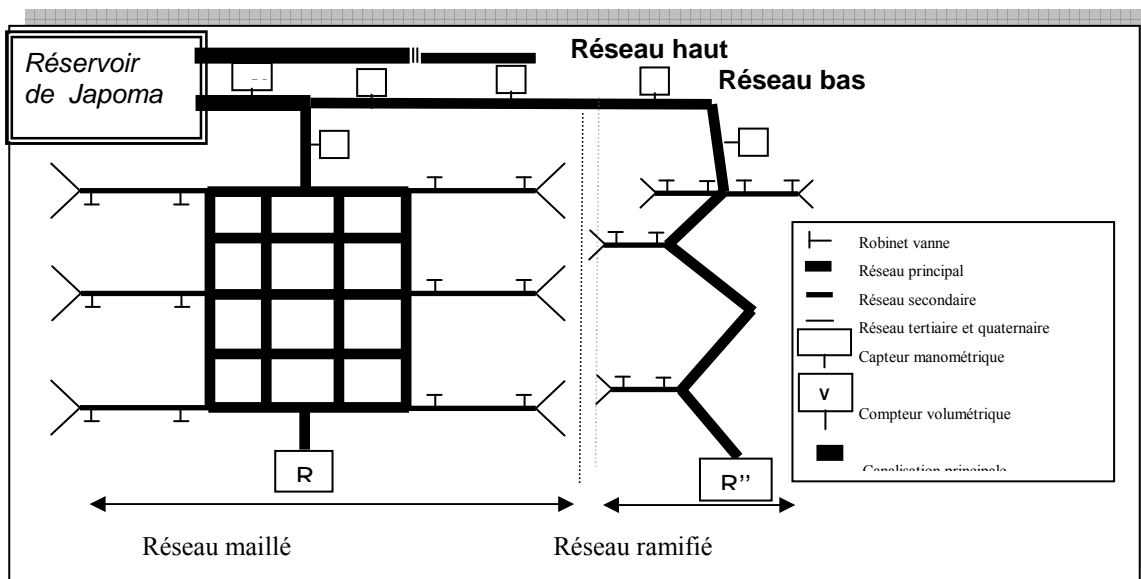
Réservoir de Japoma

Réseau haut

Réseau bas

Robinet vanne
Réseau principal
Réseau secondaire
Réseau tertiaire et quaternaire
Capteur manométrique
V
Compteur volumétrique
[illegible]

R

R''

Réseau maillé

Réseau ramifié